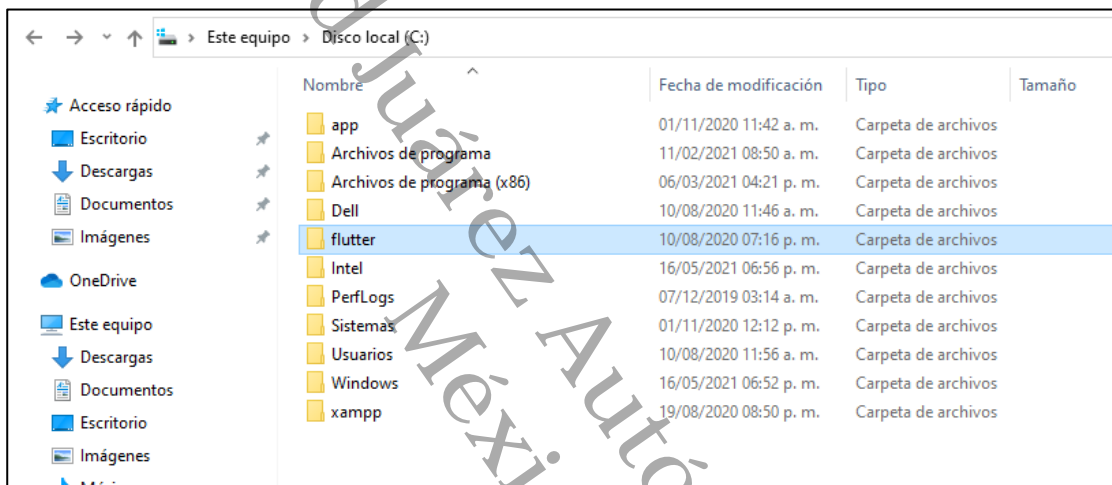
Este equipo > Disco local (C:)

Acceso rápido
Escritorio
Descargas
Documentos
Imágenes
OneDrive
Este equipo
Descargas
Documentos
Escritorio
Imágenes

| Nombre | Fecha de modificación | Tipo | Tamaño |
|---|---|---|---|
| app | 01/11/2020 11:42 a. m. | Carpeta de archivos | |
| Archivos de programa | 11/02/2021 08:50 a. m. | Carpeta de archivos | |
| Archivos de programa (x86) | 06/03/2021 04:21 p. m. | Carpeta de archivos | |
| Dell | 10/08/2020 11:46 a. m. | Carpeta de archivos | |
| flutter | 10/08/2020 07:16 p. m. | Carpeta de archivos | |
| Intel | 16/05/2021 06:56 p. m. | Carpeta de archivos | |
| PerfLogs | 07/12/2019 03:14 a. m. | Carpeta de archivos | |
| Sistemas | 01/11/2020 12:12 p. m. | Carpeta de archivos | |
| Usuarios | 10/08/2020 11:56 a. m. | Carpeta de archivos | |
| Windows | 16/05/2021 06:52 p. m. | Carpeta de archivos | |
| xampp | 19/08/2020 08:50 p. m. | Carpeta de archivos | |

Juárez Autó Méxi